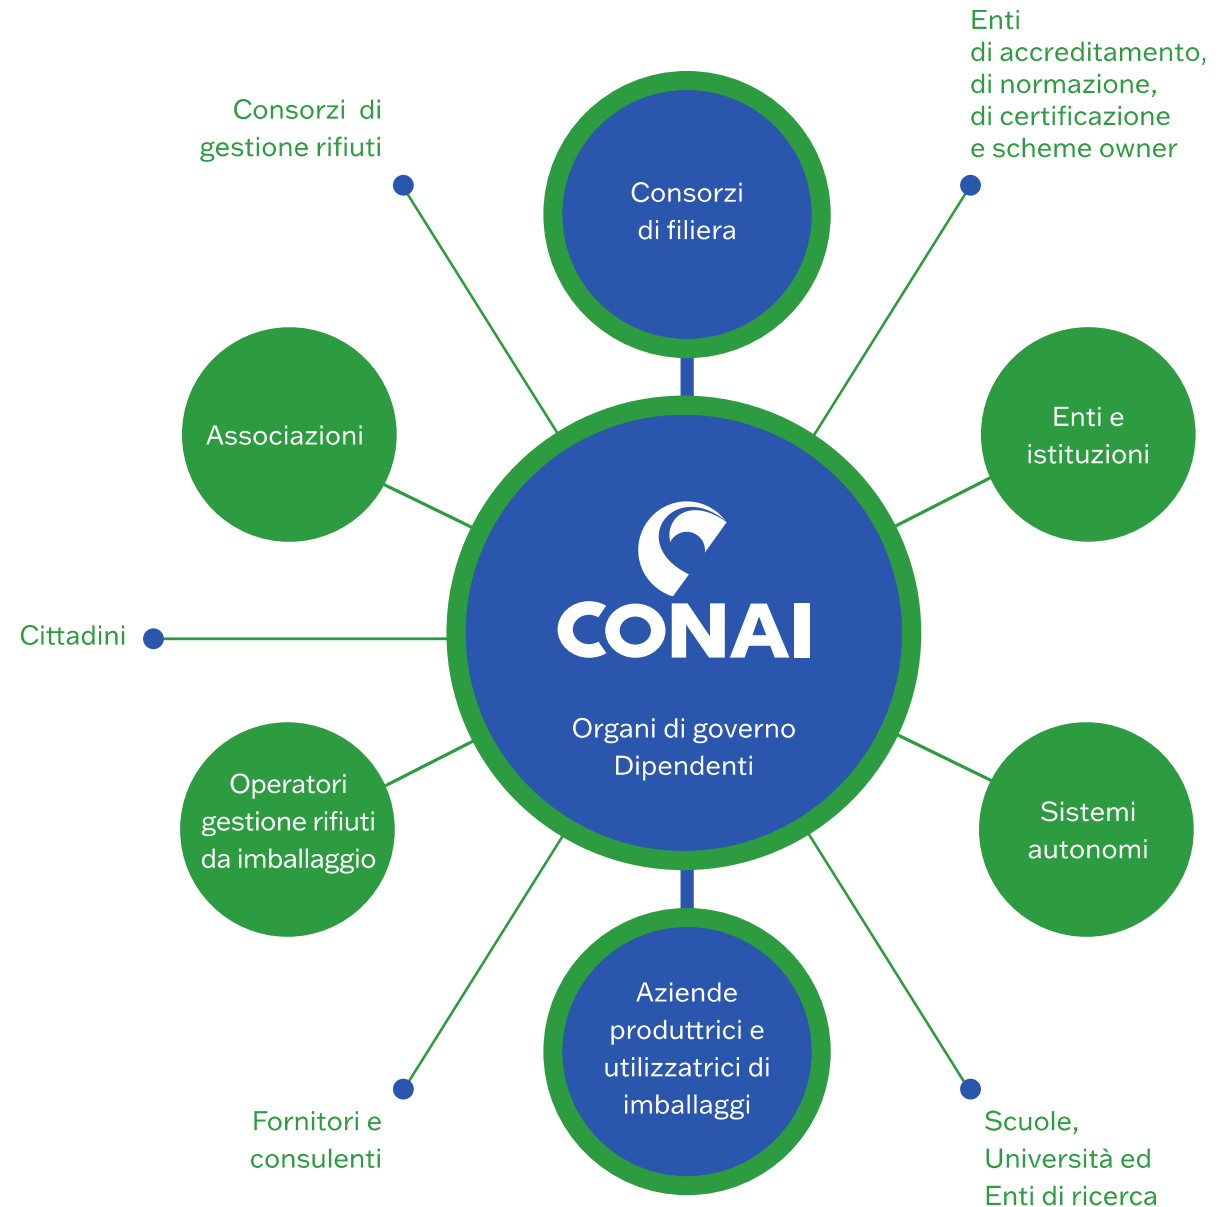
Enti di accreditamento, di normazione, di certificazione e scheme owner

Consorzi di gestione rifiuti

Consorzi di filiera

Associazioni

Enti e istituzioni

CONAI

Organi di governo Dipendenti

Cittadini

Operatori gestione rifiuti da imballaggio

Sistemi autonomi

Aziende produttrici e utilizzatrici di imballaggi

Fornitori e consulenti

Scuole, Università ed Enti di ricerca